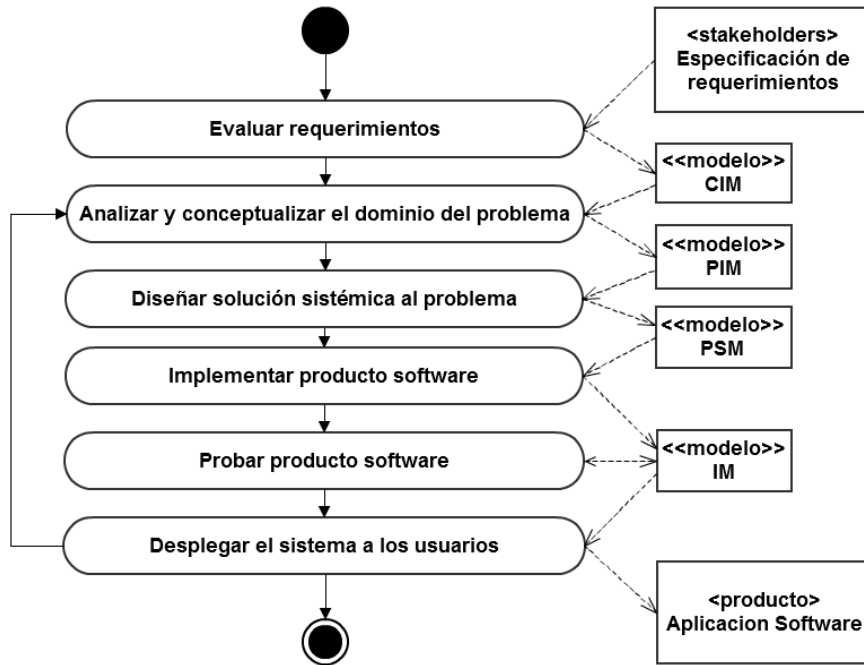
<stakeholders>
Especificación de requerimientos

Evaluar requerimientos

<<modelo>>
CIM

Analizar y conceptualizar el dominio del problema

<<modelo>>
PIM

Diseñar solución sistémica al problema

<<modelo>>
PSM

Implementar producto software

<<modelo>>
IM

Probar producto software

Desplegar el sistema a los usuarios

<producto>
Aplicacion Software